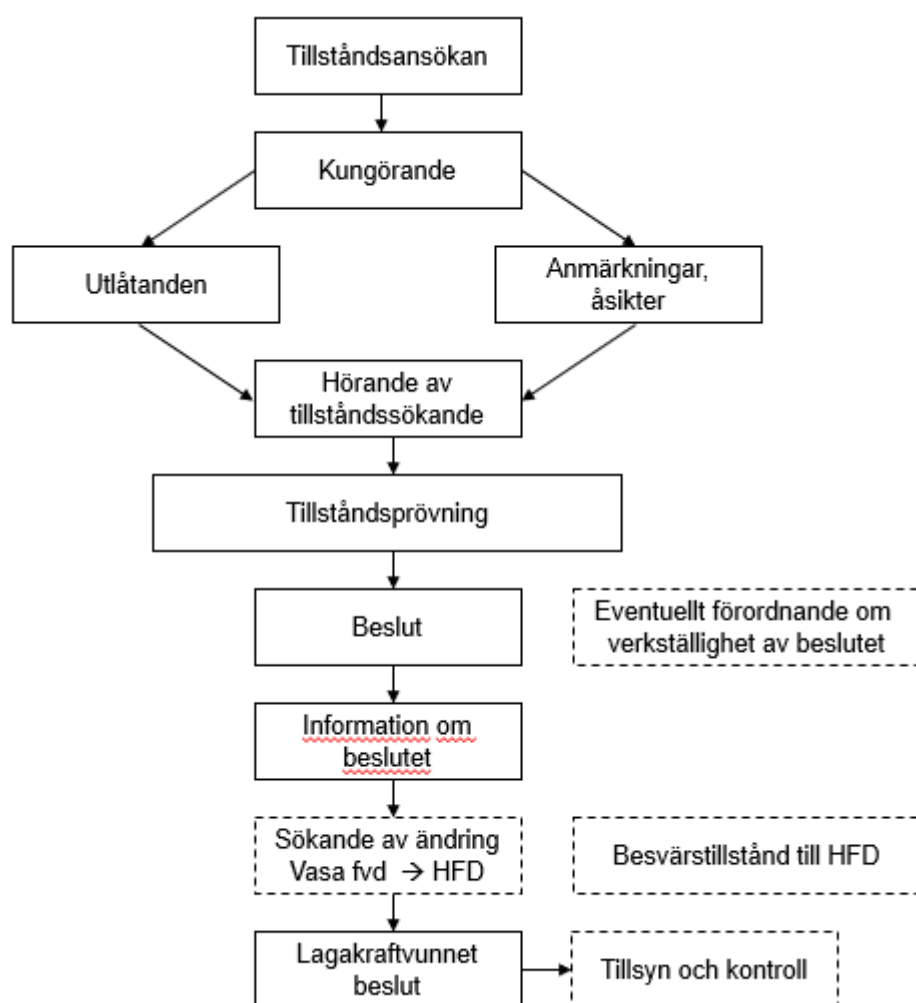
Tillståndsansökan

Kungörande

Utlåtanden

Anmärkningar, åsikter

Hörande av tillståndssökande

Tillståndsprövning

Beslut

Eventuellt förordnande om verkställighet av beslutet

Information om beslutet

Sökande av ändring Vasa fvd → HFD

Besvärstillstånd till HFD

Lagakraftvunnet beslut

Tillsyn och kontroll